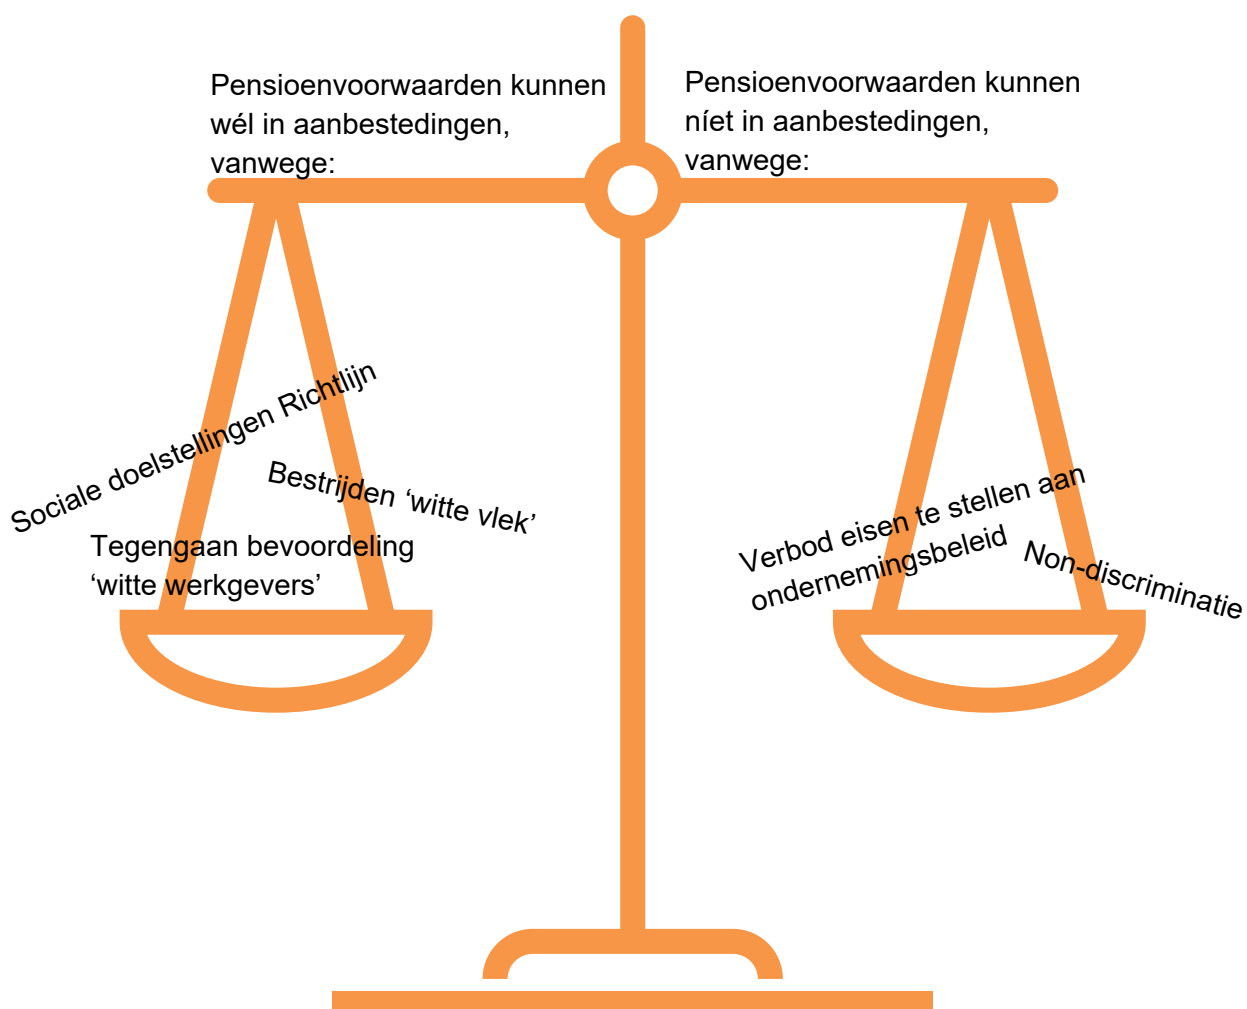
Pensioenvoorwaarden kunnen wél in aanbestedingen, vanwege:

Pensioenvoorwaarden kunnen níet in aanbestedingen, vanwege:

Sociale doelstellingen Richtlijn

Bestrijden ‘witte vlek’

Tegengaan bevoordeling ‘witte werkgevers’

Verbod eisen te stellen aan ondernemingsbeleid

Non-discriminatie